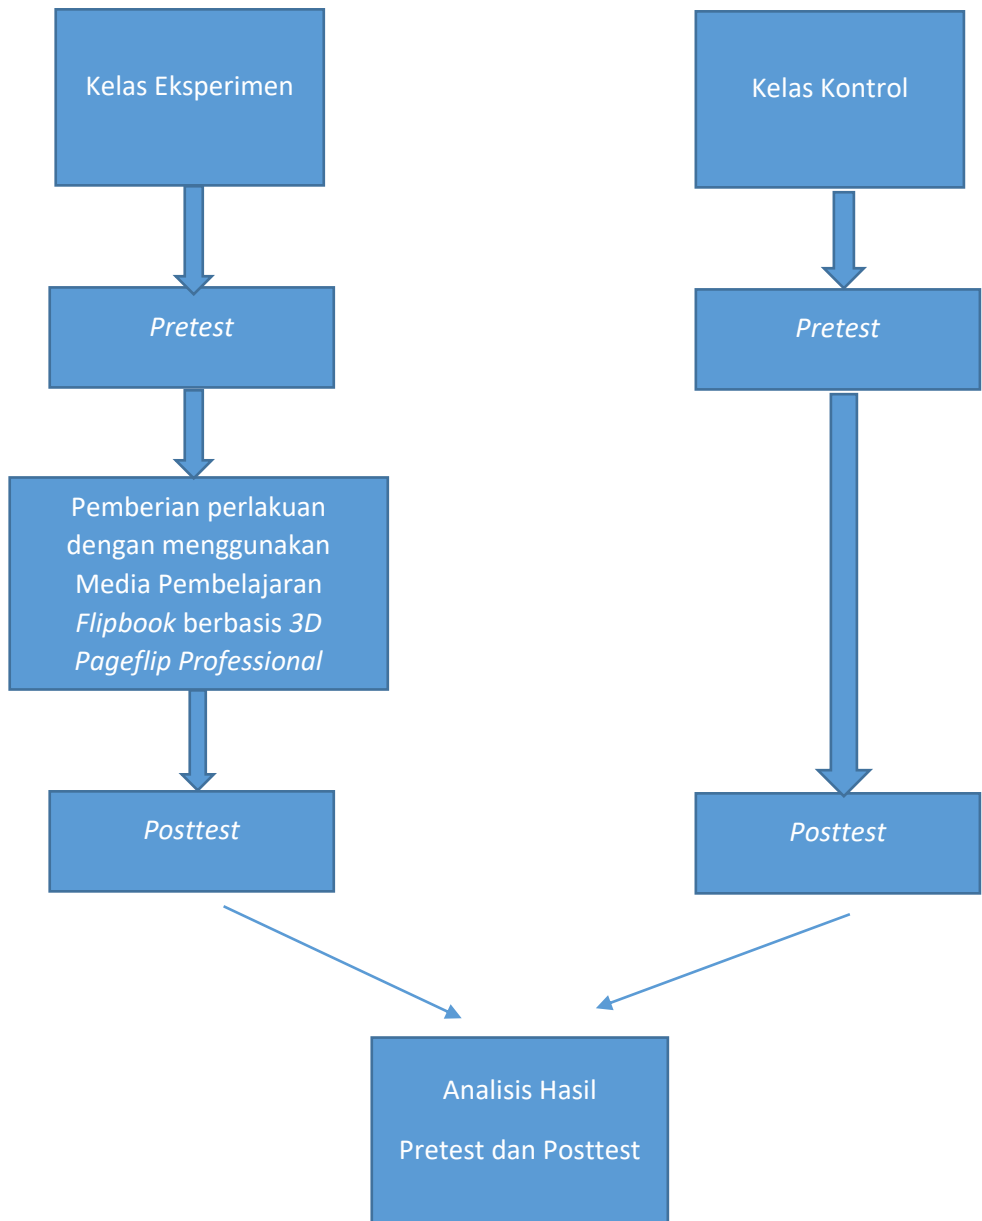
Kelas Eksperimen

Kelas Kontrol

Pretest

Pretest

Pemberian perlakuan dengan menggunakan Media Pembelajaran Flipbook berbasis 3D Pageflip Professional

Posttest

Posttest

Analisis Hasil

Pretest dan Posttest